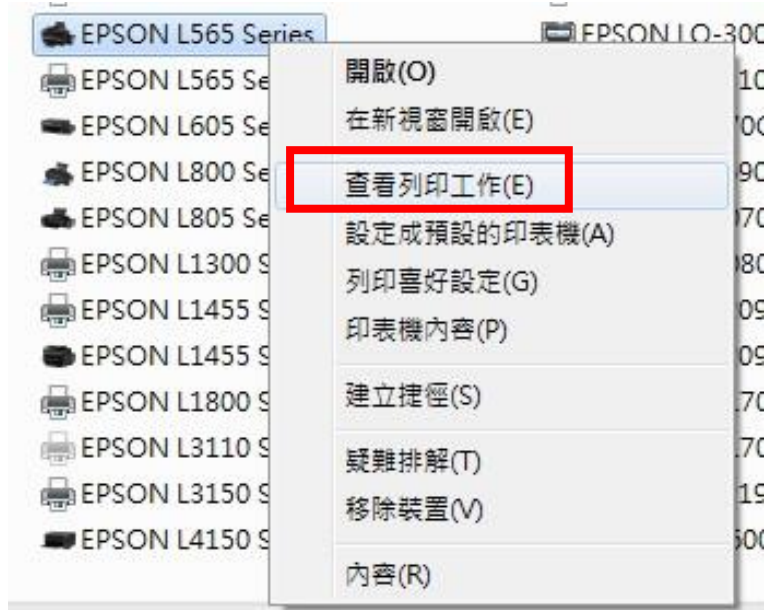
EPSON L565 Series
EPSON L565 Se
EPSON L605 Se
EPSON L800 Se
EPSON L805 Se
EPSON L1300 S
EPSON L1455 S
EPSON L1455 S
EPSON L1800 S
EPSON L3110 S
EPSON L3150 S
EPSON L4150 S

EPSON LO-300
10
70
90
70
80
09
09
70
70
19
500

開啟(O)
在新視窗開啟(E)
查看列印工作(E)
設定成預設的印表機(A)
列印喜好設定(G)
印表機內容(P)
建立捷徑(S)
疑難排解(T)
移除裝置(V)
內容(R)